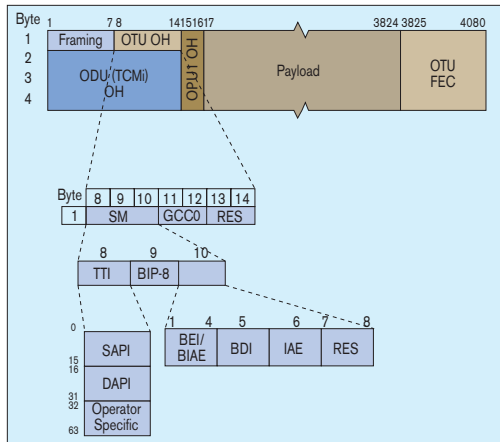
Byte
1 7 8 14 15 16 17 3824 3825 4080
1
2
3
4
Framing
OTU OH
ODU (TCMi) OH
OPU1 OH
Payload
OTU FEC

| Byte | 8 | 9 | 10 | 11 | 12 | 13 | 14 |
|---|---|---|---|---|---|---|---|
| 1 | SM | | | GCC0 | | RES | |

8 9 10
TTI
BIP-8

0
15
16
31
32
63
SAPI
DAPI
Operator Specific

1 4 5 6 7 8
BEI/ BIAE
BDI
IAE
RES